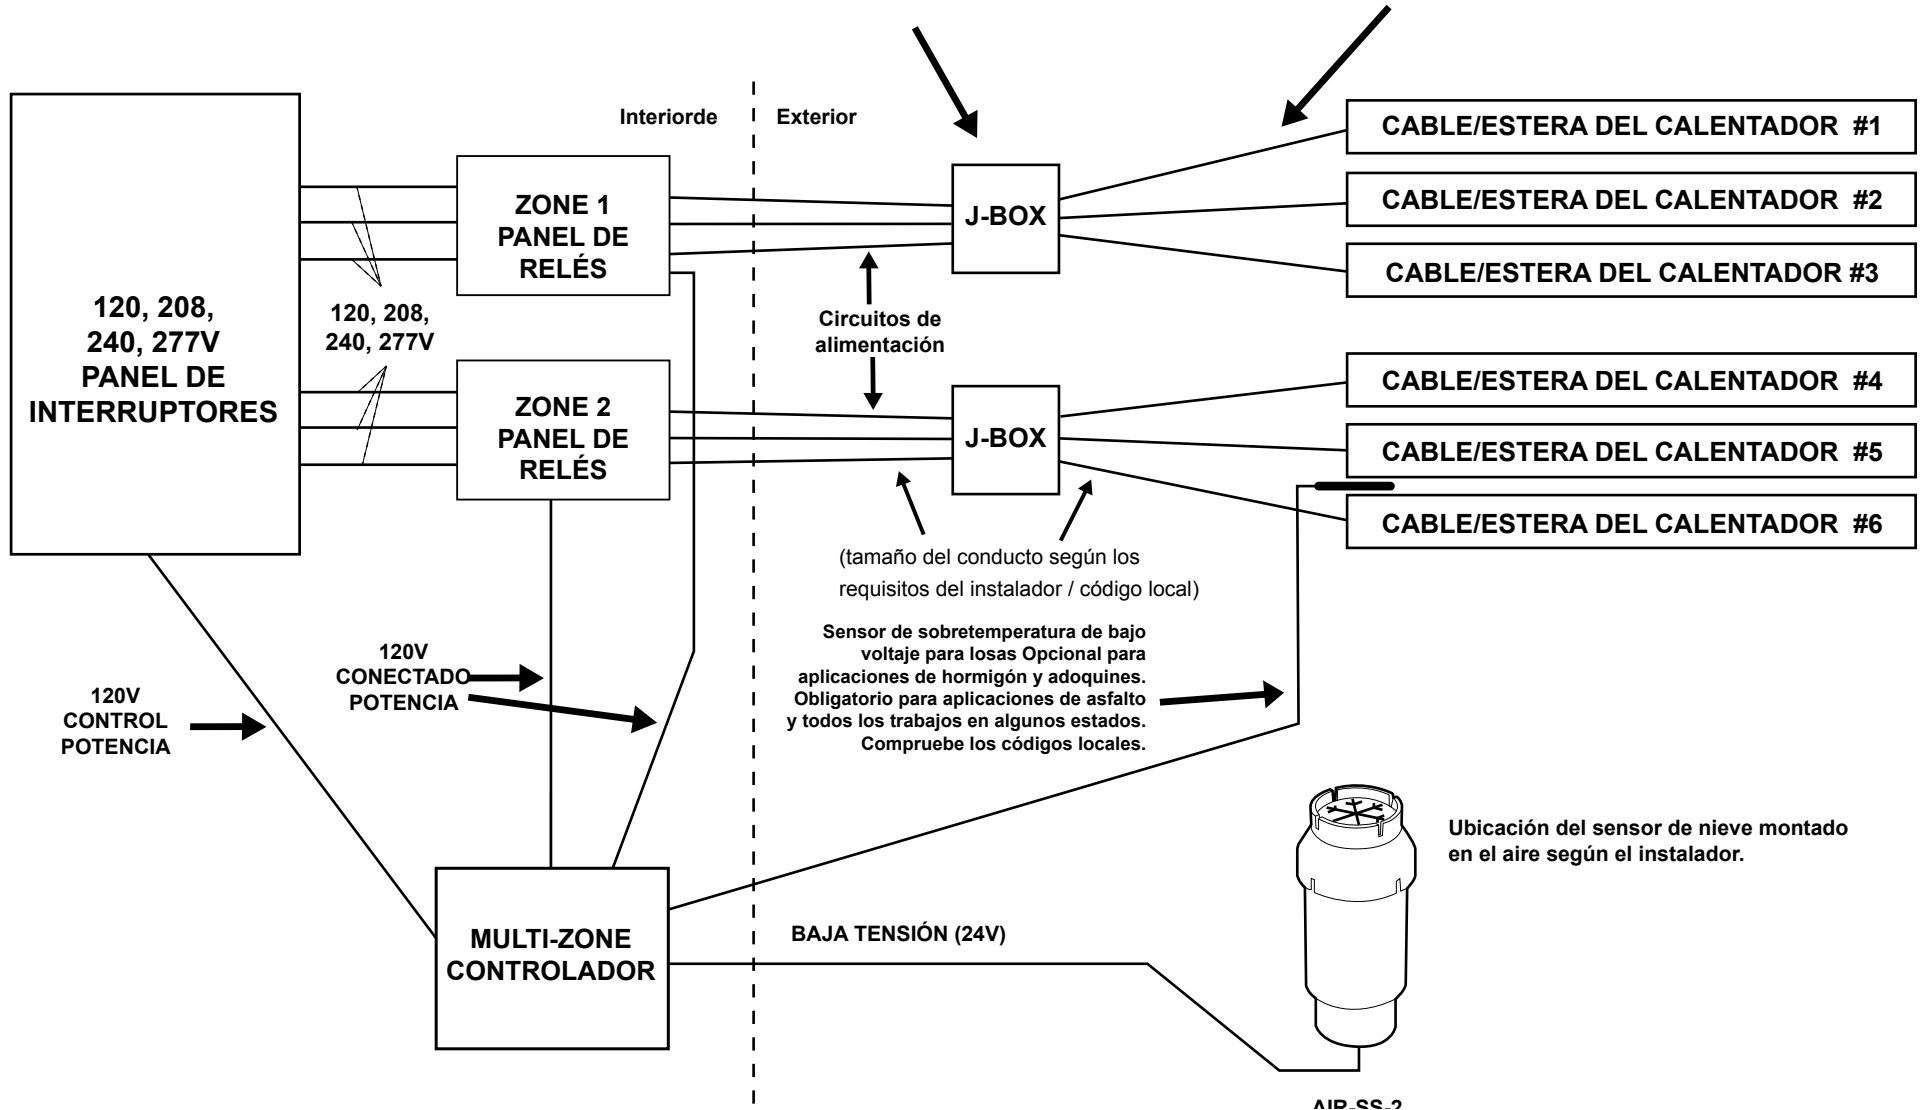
Interiorde

Exterior

120, 208, 240, 277V PANEL DE INTERRUPTORES

120, 208, 240, 277V

ZONE 1 PANEL DE RELÉS

ZONE 2 PANEL DE RELÉS

J-BOX

J-BOX

CABLE/ESTERA DEL CALENTADOR #1

CABLE/ESTERA DEL CALENTADOR #2

CABLE/ESTERA DEL CALENTADOR #3

CABLE/ESTERA DEL CALENTADOR #4

CABLE/ESTERA DEL CALENTADOR #5

CABLE/ESTERA DEL CALENTADOR #6

Circuitos de alimentación

(tamaño del conducto según los requisitos del instalador / código local)

Sensor de sobretemperatura de bajo voltaje para losas Opcional para aplicaciones de hormigón y adoquines. Obligatorio para aplicaciones de asfalto y todos los trabajos en algunos estados. Compruebe los códigos locales.

120V CONECTADO POTENCIA

120V CONTROL POTENCIA

MULTI-ZONE CONTROLADOR

BAJA TENSIÓN (24V)

Ubicación del sensor de nieve montado en el aire según el instalador.

AIR-SS-2